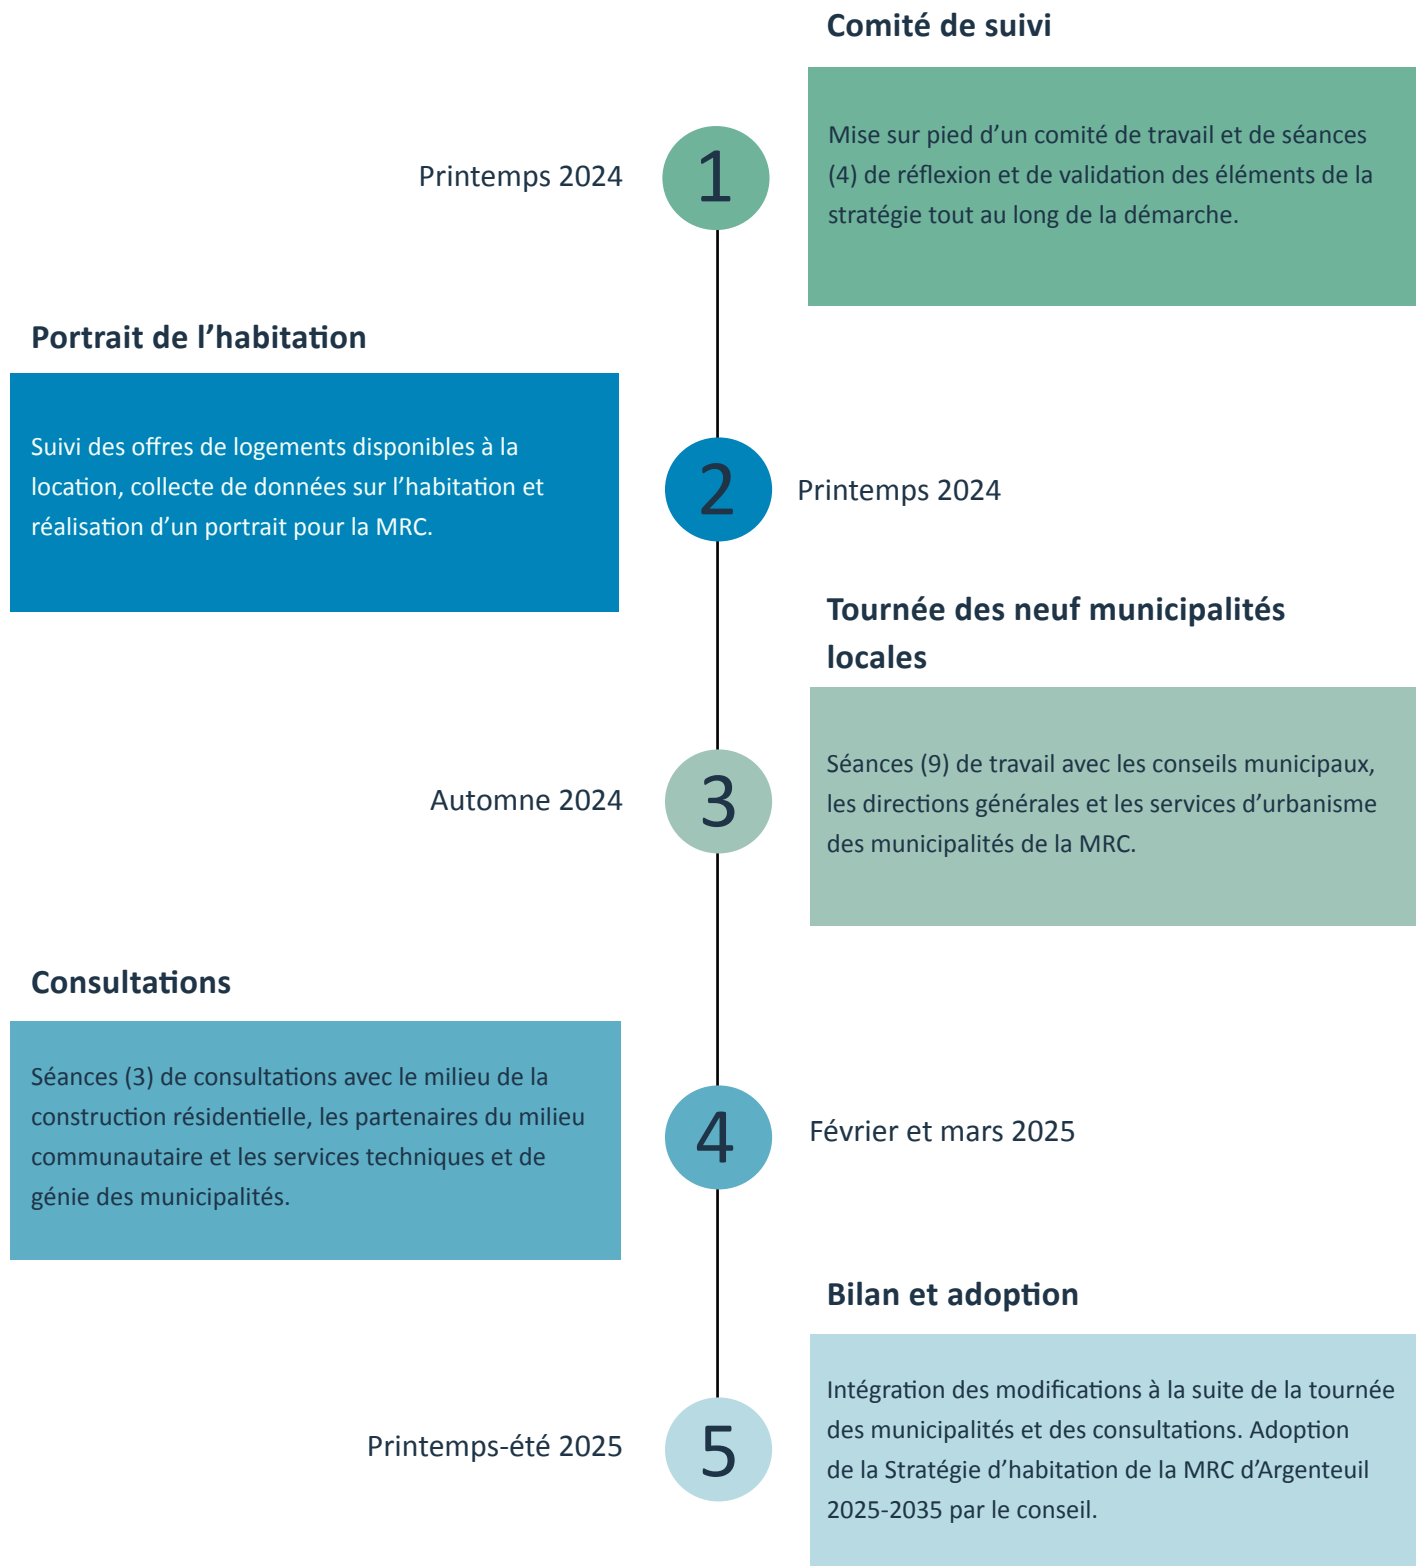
Comité de suivi

Printemps 2024

1

Mise sur pied d’un comité de travail et de séances (4) de réflexion et de validation des éléments de la stratégie tout au long de la démarche.

Portrait de l’habitation

Suivi des offres de logements disponibles à la location, collecte de données sur l’habitation et réalisation d’un portrait pour la MRC.

2

Printemps 2024

Tournée des neuf municipalités locales

Automne 2024

3

Séances (9) de travail avec les conseils municipaux, les directions générales et les services d’urbanisme des municipalités de la MRC.

Consultations

Séances (3) de consultations avec le milieu de la construction résidentielle, les partenaires du milieu communautaire et les services techniques et de génie des municipalités.

4

Février et mars 2025

Bilan et adoption

Printemps-été 2025

5

Intégration des modifications à la suite de la tournée des municipalités et des consultations. Adoption de la Stratégie d’habitation de la MRC d’Argenteuil 2025-2035 par le conseil.